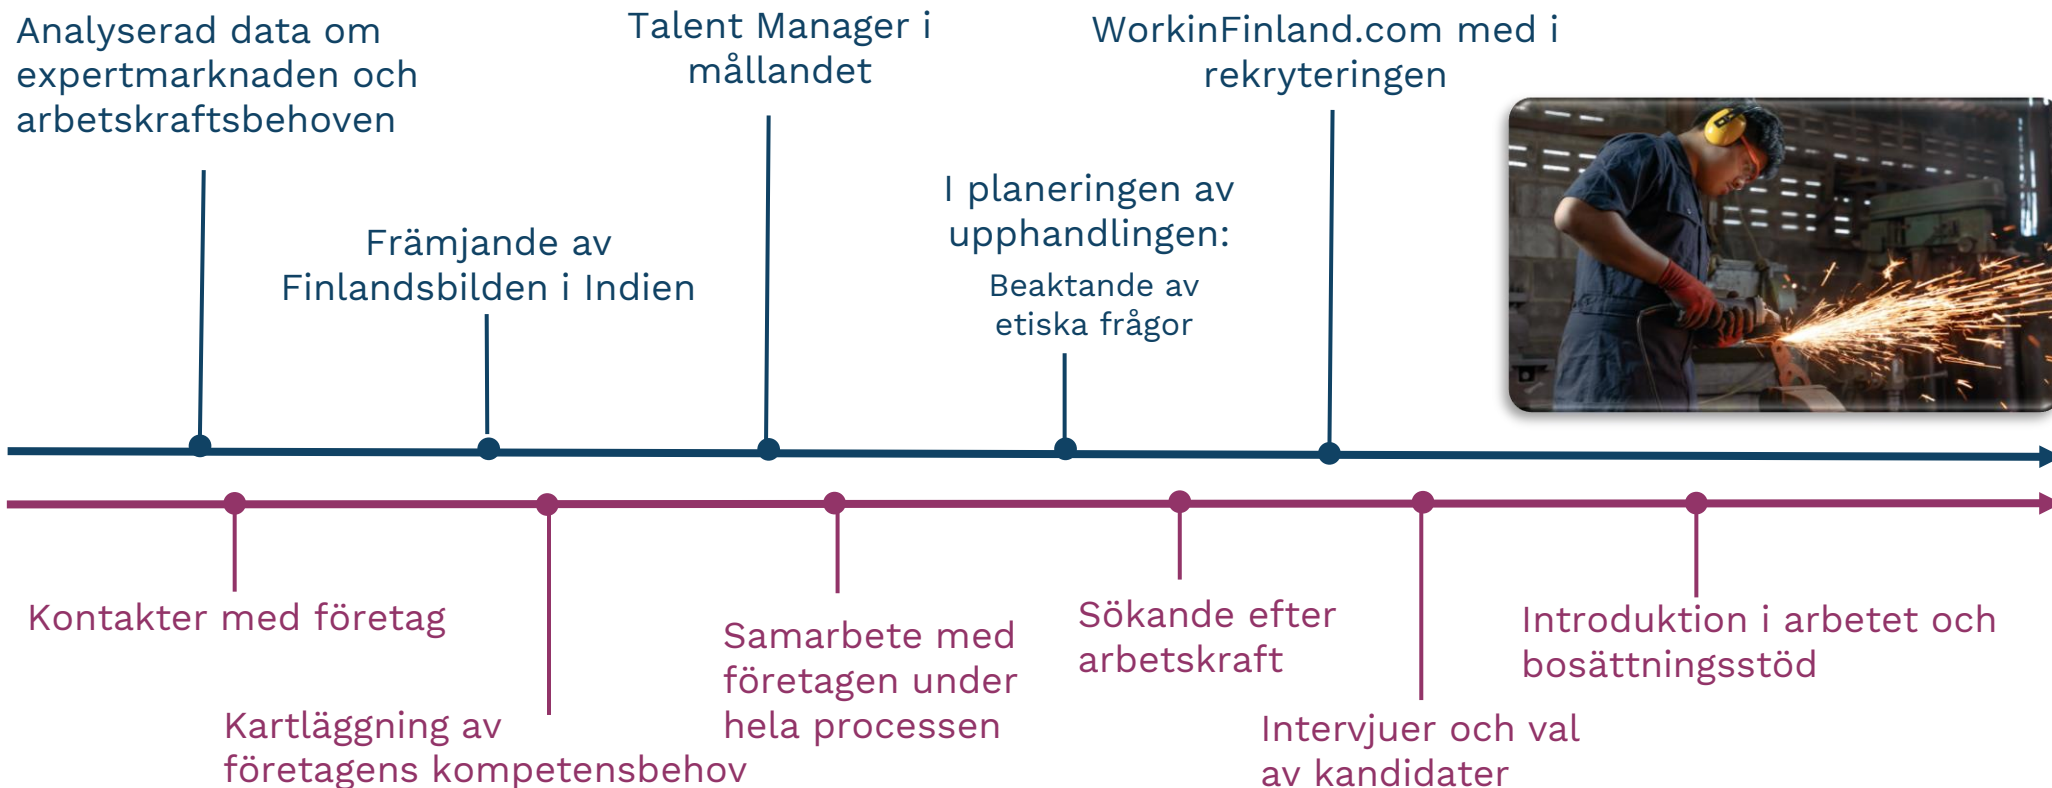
Analyserad data om expertmarknaden och arbetskraftsbehoven

Talent Manager i målländet

WorkinFinland.com med i rekryteringen

Främjande av Finlandsbilden i Indien

I planeringen av upphandlingen:

Beaktande av etiska frågor

Kontakter med företag

Kartläggning av företagens kompetensbehov

Samarbete med företagen under hela processen

Sökande efter arbetskraft

Intervjuer och val av kandidater

Introduktion i arbetet och bosättningsstöd